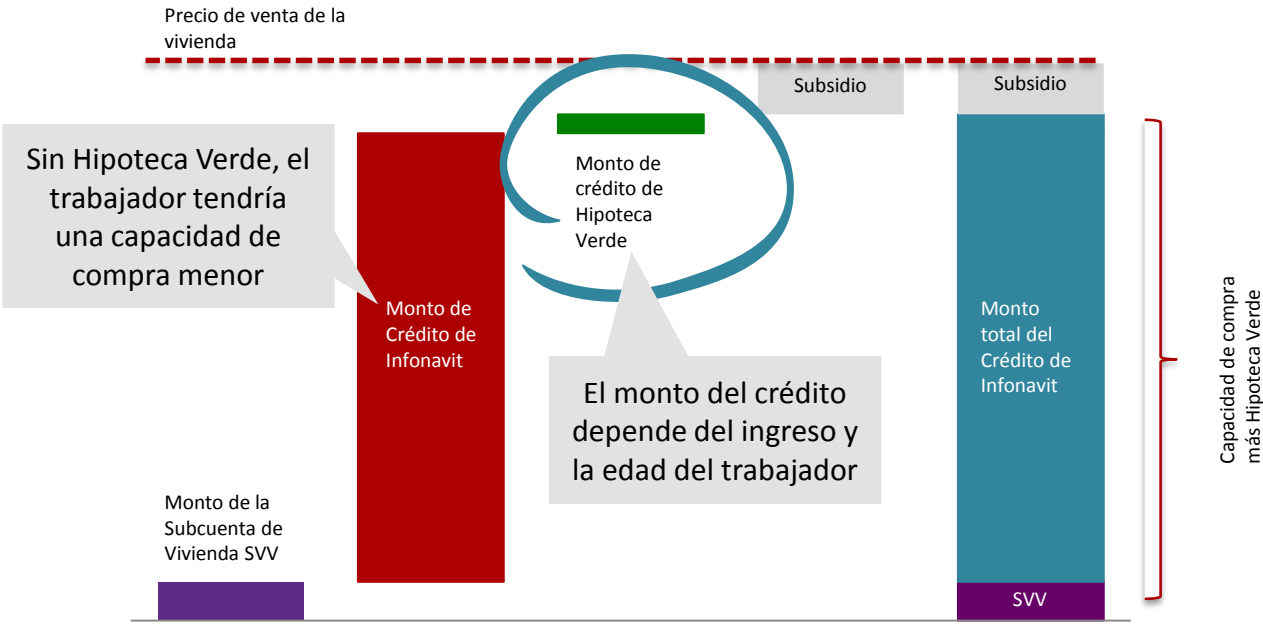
Precio de venta de la vivienda

Sin Hipoteca Verde, el trabajador tendría una capacidad de compra menor

Monto de Crédito de Infonavit

Monto de crédito de Hipoteca Verde

Subsidio

Subsidio

El monto del crédito depende del ingreso y la edad del trabajador

Monto total del Crédito de Infonavit

Capacidad de compra más Hipoteca Verde

Monto de la Subcuenta de Vivienda SVV

SVV